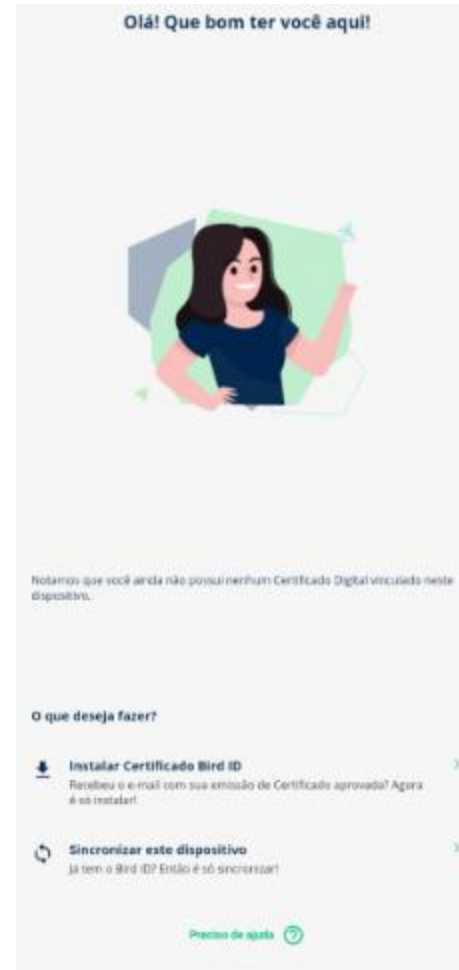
Olá! Que bom ter você aqui!

Notamos que você ainda não possui nenhum Certificado Digital vinculado neste dispositivo.

O que deseja fazer?

Instalar Certificado Bird ID
Recebeu o e-mail com sua emissão de Certificado aprovada? Agora é só instalar!

Sincronizar este dispositivo
Já tem o Bird ID? Então é só sincronizar!

Preciso de ajuda